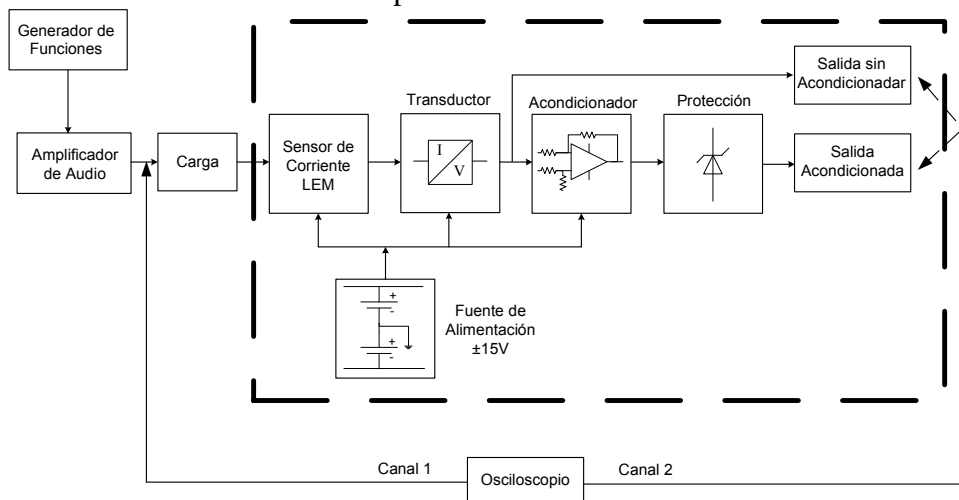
Generador de Funciones

Amplificador de Audio

Carga

Sensor de Corriente LEM

Transductor

I

V

Acondicionador

Protección

Salida sin Acondicionadar

Salida Acondicionada

+

-

+

-

Fuente de Alimentación ±15V

Canal 1

Osciloscopio

Canal 2